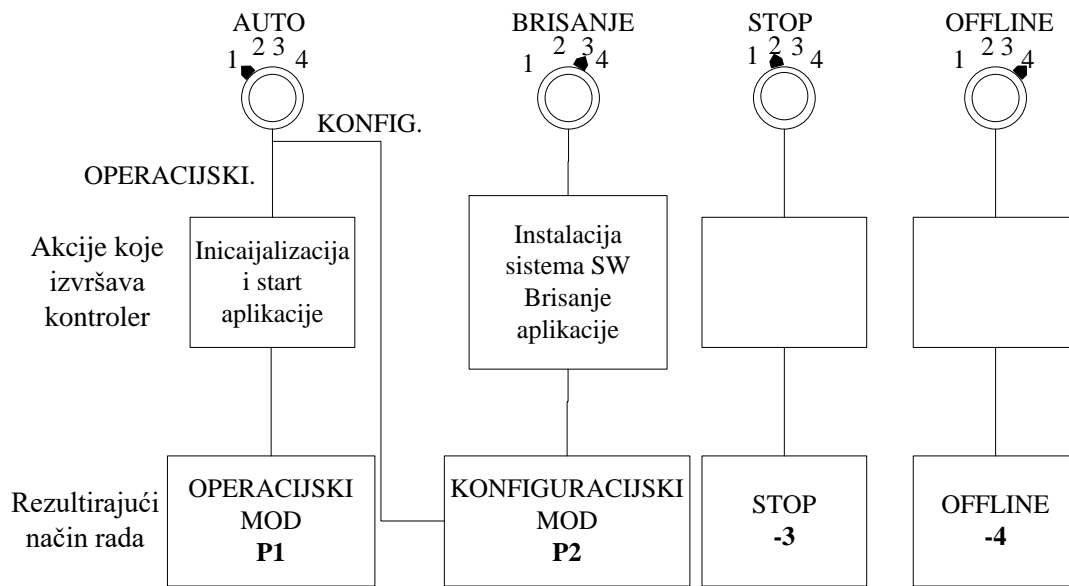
AUTO
1 2 3 4

BRISANJE
1 2 3 4

STOP
1 2 3 4

OFFLINE
1 2 3 4

KONFIG.

OPERACIJSKI.

Akcije koje izvršava kontroler

Inicaijalizacija i start aplikacije

Instalacija sistema SW Brisanje aplikacije

Rezultirajući način rada

OPERACIJSKI MOD **P1**

KONFIGURACIJSKI MOD **P2**

STOP **-3**

OFFLINE **-4**